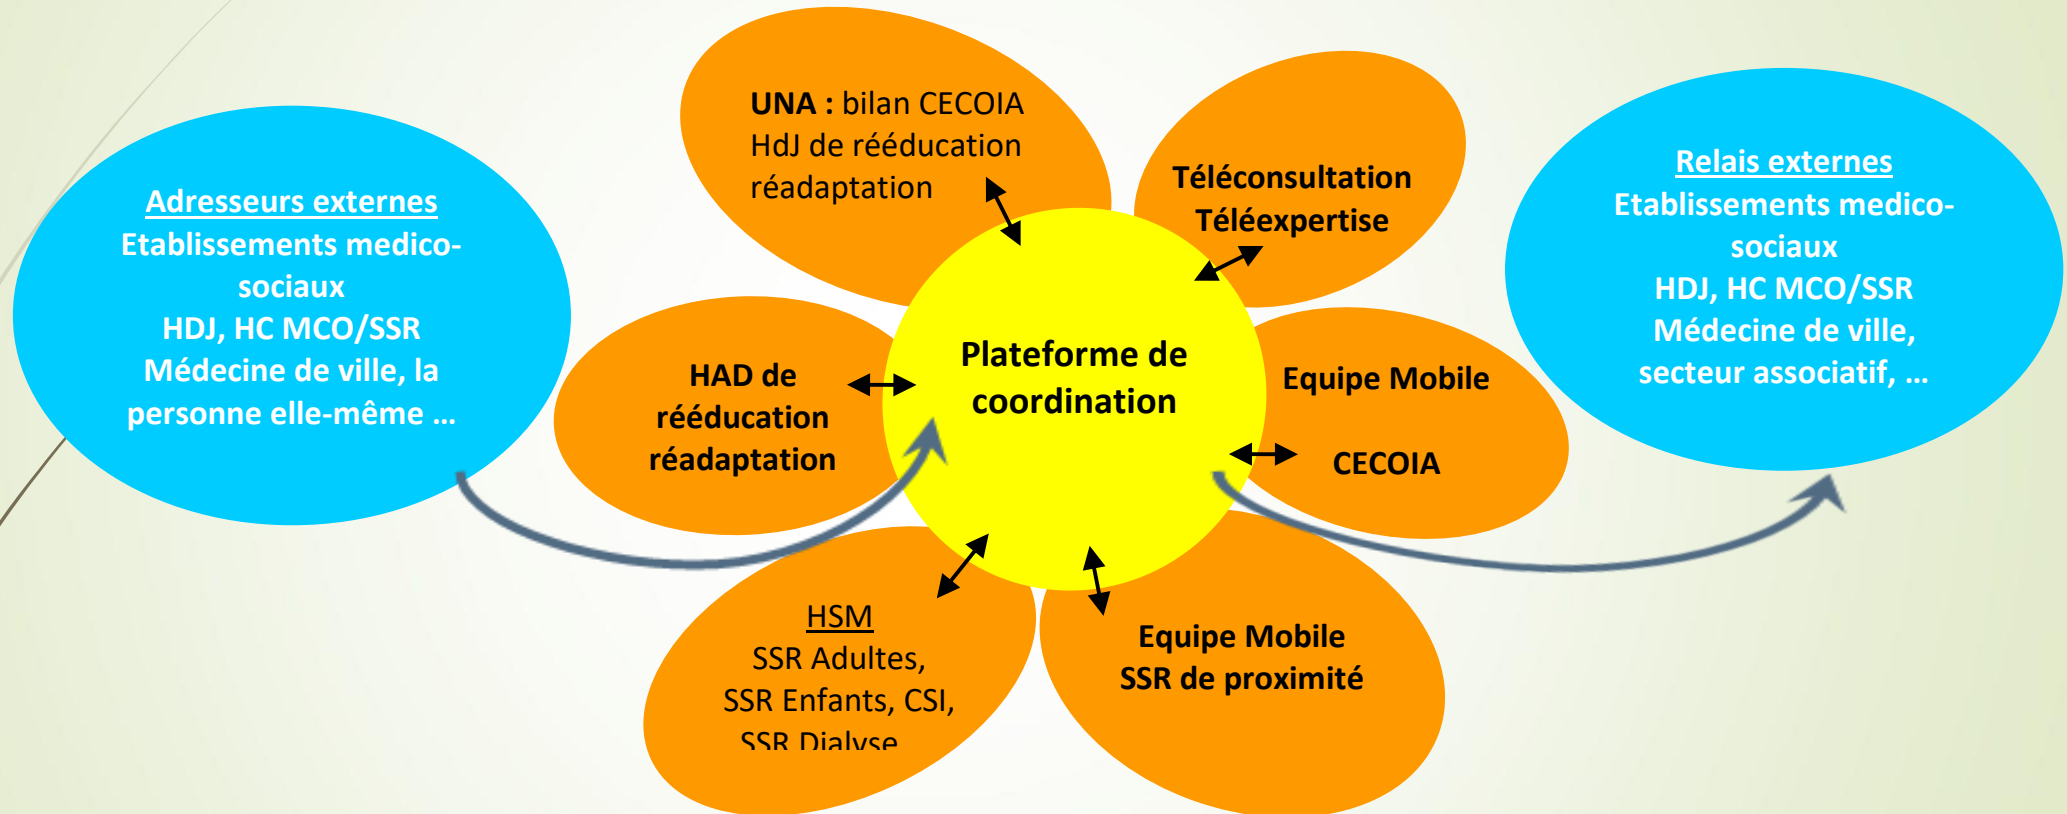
Adresseurs externes
Etablissements medico-sociaux
HDJ, HC MCO/SSR
Médecine de ville, la personne elle-même …

UNA : bilan CECOIA
HdJ de rééducation réadaptation

Téléconsultation
Téléexpertise

Relais externes
Etablissements medico-sociaux
HDJ, HC MCO/SSR
Médecine de ville, secteur associatif, …

HAD de rééducation réadaptation

Plateforme de coordination

Equipe Mobile
CECOIA

HSM
SSR Adultes, SSR Enfants, CSI, SSR Dialyse

Equipe Mobile
SSR de proximité